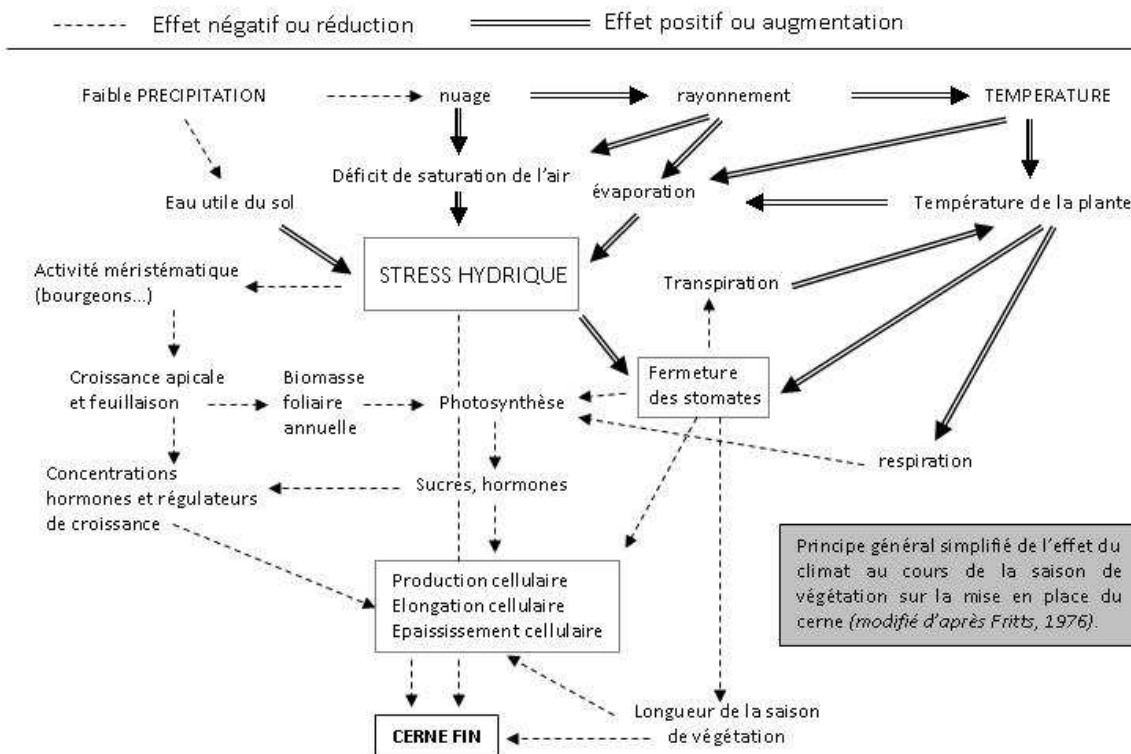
------- Effet négatif ou réduction ═══════ Effet positif ou augmentation

Faible PRECIPITATION

nuage

rayonnement

TEMPERATURE

Déficit de saturation de l'air

Eau utile du sol

évaporation

Température de la plante

STRESS HYDRIQUE

Activité méristématique (bourgeons...)

Transpiration

Croissance apicale et feuillaison

Biomasse foliaire annuelle

Photosynthèse

Fermeture des stomates

respiration

Concentrations hormones et régulateurs de croissance

Sucres, hormones

Principe général simplifié de l'effet du climat au cours de la saison de végétation sur la mise en place du cerne *(modifié d'après Fritts, 1976)*.

Production cellulaire
Elongation cellulaire
Epaississement cellulaire

Longueur de la saison de végétation

CERNE FIN